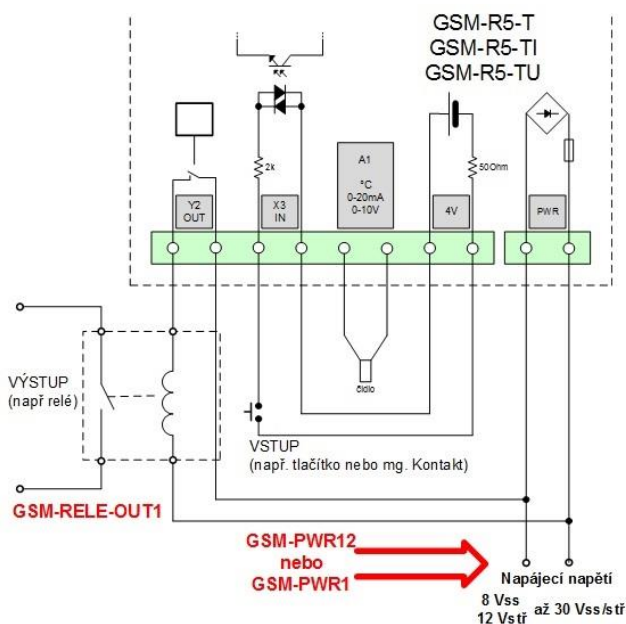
GSM-R5-T
GSM-R5-TI
GSM-R5-TU

2k

A1
°C
0-20mA
0-10V

50Ohm

Y2
OUT

X3
IN

4V

PWR

VÝSTUP
(např relé)

čidlo

VSTUP
(např. tlačítko nebo mg. Kontakt)

GSM-RELE-OUT1

GSM-PWR12
nebo
GSM-PWR1

Napájecí napětí
8 Vss
12 Vstř
až 30 Vss/stř